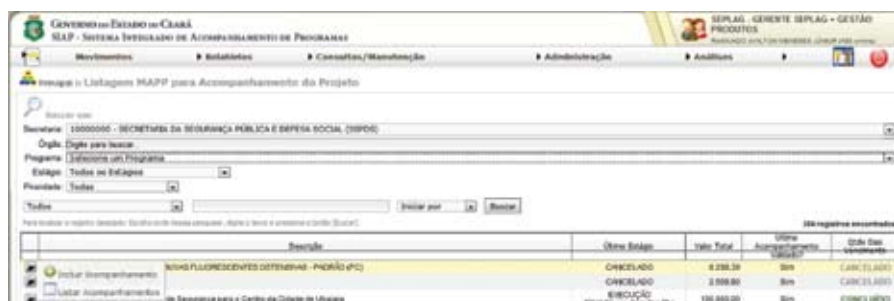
GOVERNO DO ESTADO DO CEARÁ
SIAP - SISTEMA INTEGRADO DE ACOMPANHAMENTO DE PROGRAMAS

SEPLAG - GERENTE SEPLAG - GESTÃO PRODUTOS
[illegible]

Movimentos | ▸ Relatórios | ▸ Consultas/Manutenção | ▸ Administração | ▸ Análises | ▸

Início » Listagem MAPP para Acompanhamento do Projeto

Buscar por:
Secretaria: 10000000 - SECRETARIA DA SEGURANÇA PÚBLICA E DEFESA SOCIAL (SSPDS)
Órgão: Digite para buscar
Programa: Selecione um Programa
Estágio: Todos os Estágios
Prioridade: Todas
Todos | Iniciar por | Buscar
Para localizar o registro desejado: Escolha o tipo de pesquisa, digite o termo e pressione o botão [Buscar]
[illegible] registros encontrados

| | Descrição | Último Estágio | Valor Total | Último Acompanhamento (Mês/Ano) | Qtde Dias Vencimento |
|---|---|---|---|---|---|
| Incluir Acompanhamento | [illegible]DAS FLUORESCENTES ESTENDIAS - PADRÃO (PC) | CANCELADO | 8.238,39 | Sim | CANCELADO |
| Listar Acompanhamentos | | CANCELADO | 2.559,60 | Sim | CANCELADO |
| | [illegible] de Segurança para o Centro da Cidade de Ubajara | EXECUÇÃO | 150.000,00 | Sim | CONCLUÍDO |